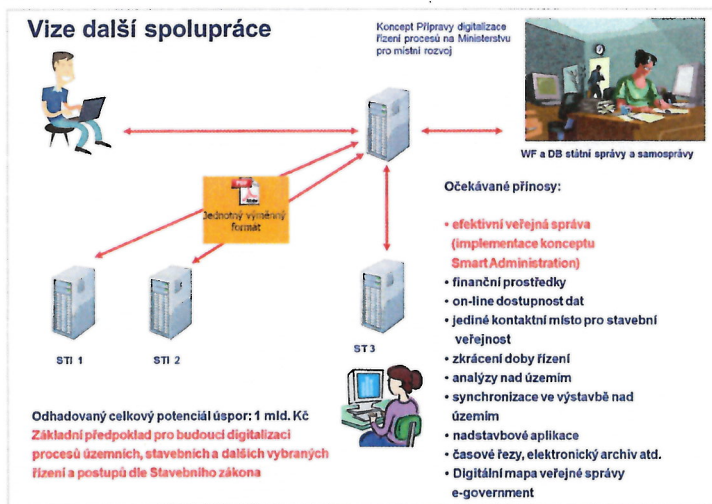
Vize další spolupráce

Koncept Přípravy digitalizace řízení procesů na Ministerstvu pro místní rozvoj

WF a DB státní správy a samosprávy

Jednotný výměnný formát

STI 1

STI 2

ST 3

Očekávané přínosy:

• efektivní veřejná správa (implementace konceptu Smart Administration)
• finanční prostředky
• on-line dostupnost dat
• jediné kontaktní místo pro stavební veřejnost
• zkrácení doby řízení
• analýzy nad územím
• synchronizace ve výstavbě nad územím
• nadstavbové aplikace
• časové řezy, elektronický archiv atd.
• Digitální mapa veřejné správy e-government

Odhadovaný celkový potenciál úspor: 1 mld. Kč
Základní předpoklad pro budoucí digitalizaci procesů územních, stavebních a dalších vybraných řízení a postupů dle Stavebního zákona